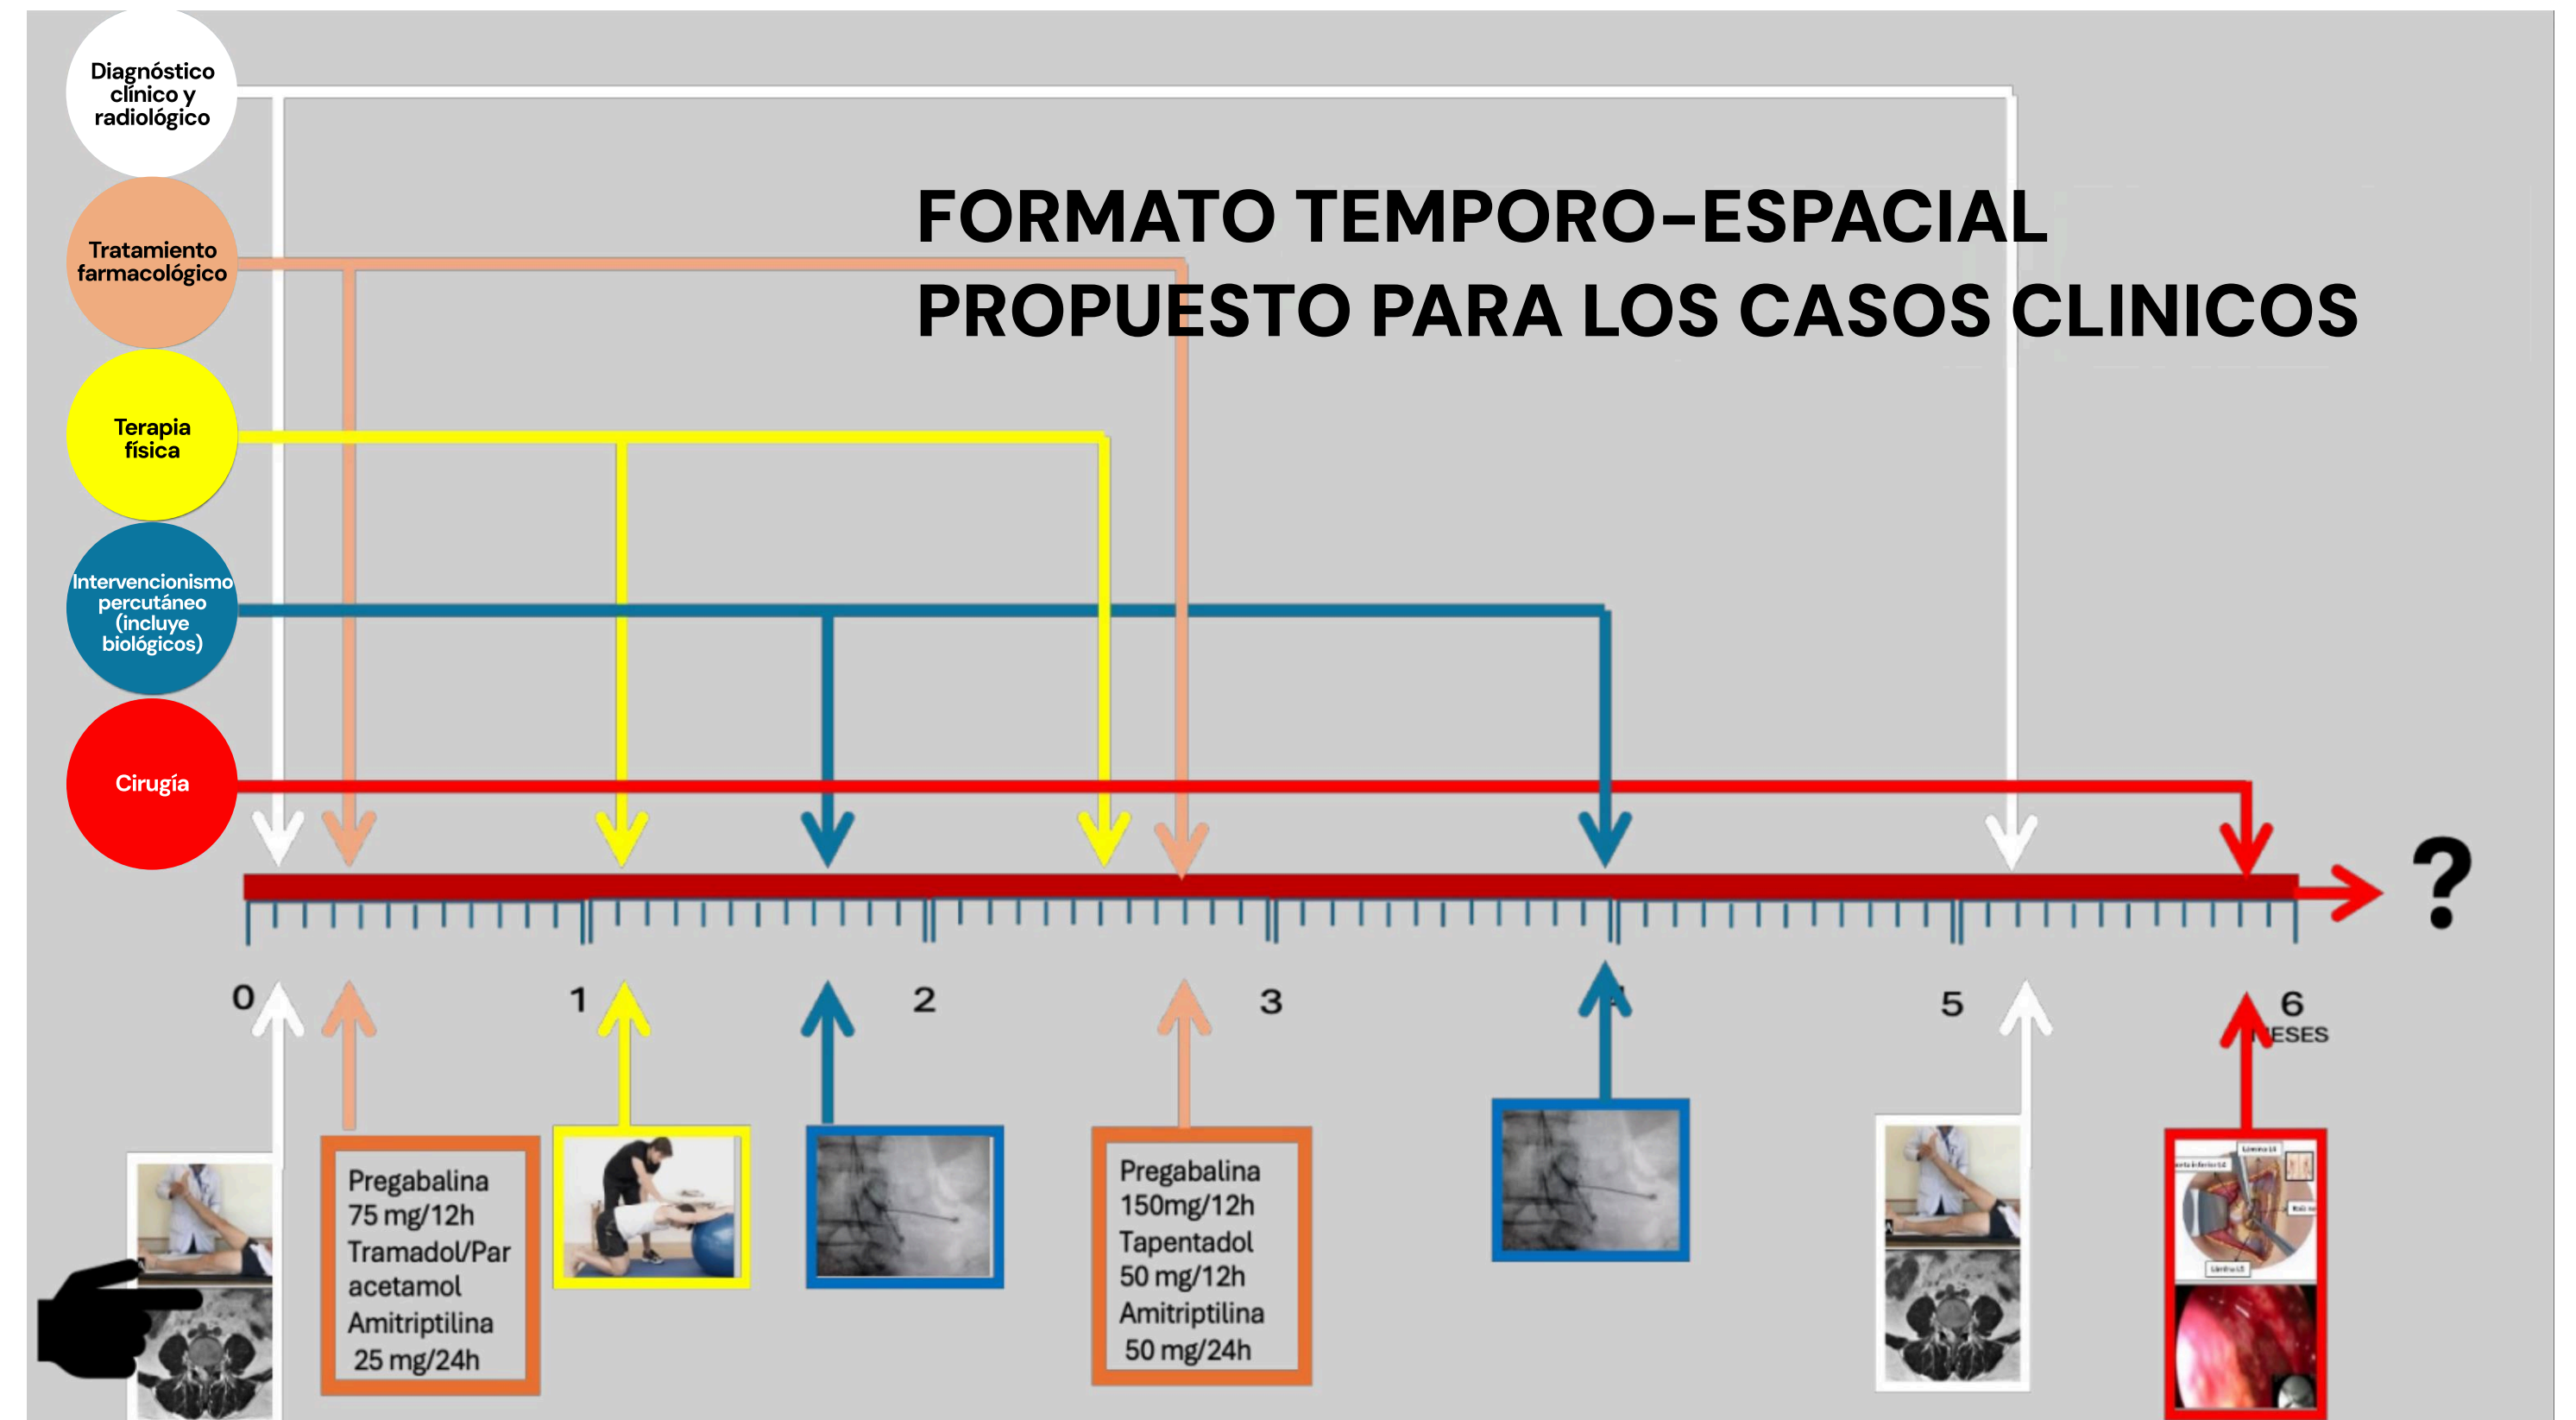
Diagnóstico clínico y radiológico

Tratamiento farmacológico

Terapia física

Intervencionismo percutáneo (incluye biológicos)

Cirugía

FORMATO TEMPORO-ESPACIAL PROPUESTO PARA LOS CASOS CLINICOS

?

0 1 2 3 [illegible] 5 6 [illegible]ESES

Pregabalina 75 mg/12h Tramadol/Paracetamol Amitriptilina 25 mg/24h

Pregabalina 150mg/12h Tapentadol 50 mg/12h Amitriptilina 50 mg/24h